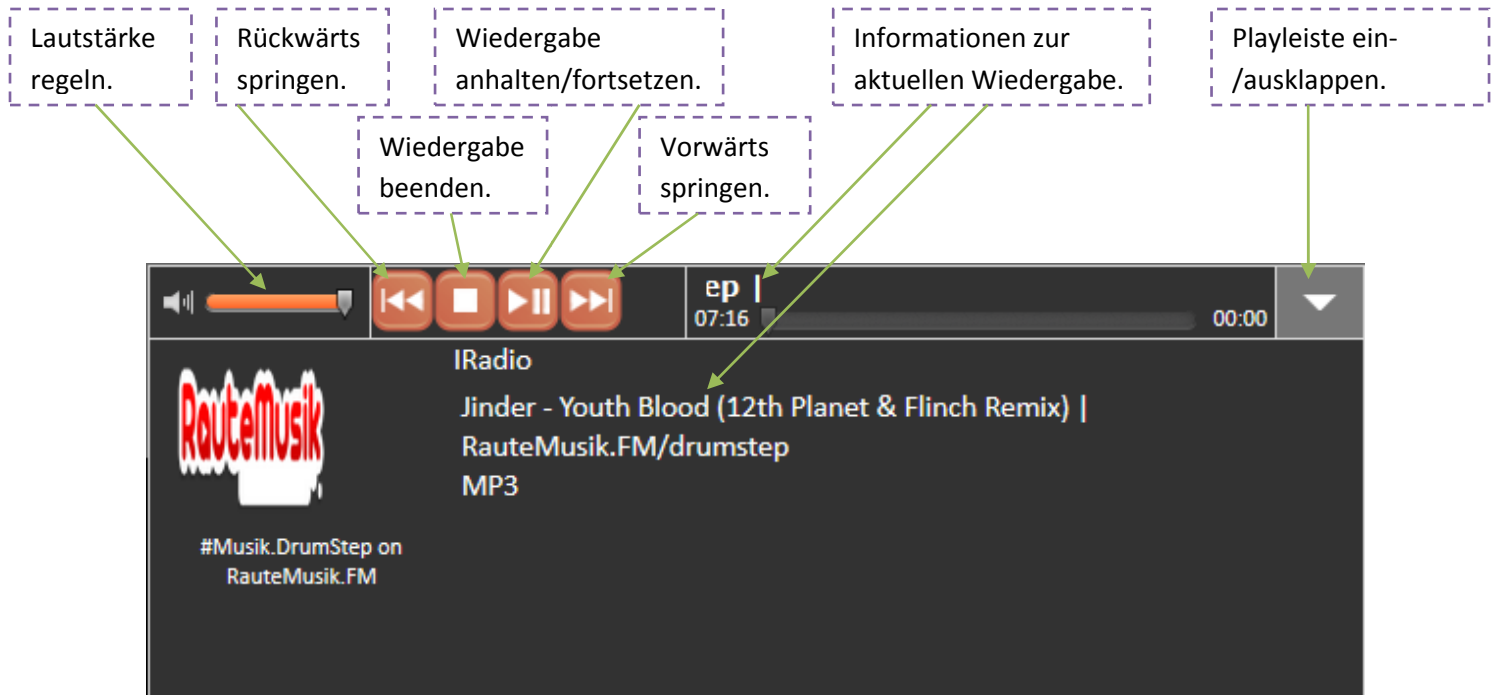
Lautstärke regeln.

Rückwärts springen.

Wiedergabe anhalten/fortsetzen.

Informationen zur aktuellen Wiedergabe.

Playleiste ein-/ausklappen.

Wiedergabe beenden.

Vorwärts springen.

ep |
07:16
00:00

RauteMusik

#Musik.DrumStep on RauteMusik.FM

IRadio
Jinder - Youth Blood (12th Planet & Flinch Remix) |
RauteMusik.FM/drumstep
MP3